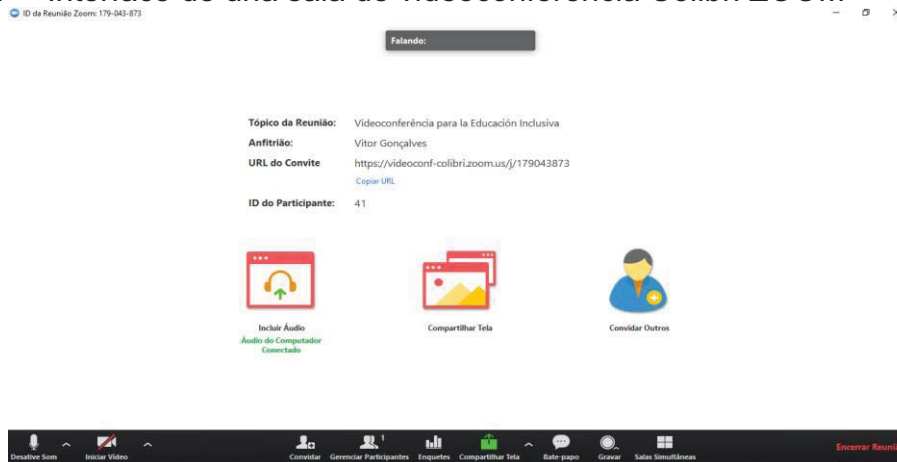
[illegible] Interface de uma sala de videoconferência Colibri ZOOM

ID da Reunião Zoom: 179-043-873

Falando:

Tópico da Reunião: Videoconferência para la Educación Inclusiva
Anfitrião: Vitor Gonçalves
URL do Convite https://videoconf-colibri.zoom.us/j/179043873
Copiar URL
ID do Participante: 41

Incluir Áudio
Áudio do Computador Conectado

Compartilhar Tela

Convidar Outros

Desative Som
Iniciar Vídeo
Convidar
Gerenciar Participantes 1
Enquetes
Compartilhar Tela
Bate-papo
Gravar
Salas Simultâneas
Encerrar Reuni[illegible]